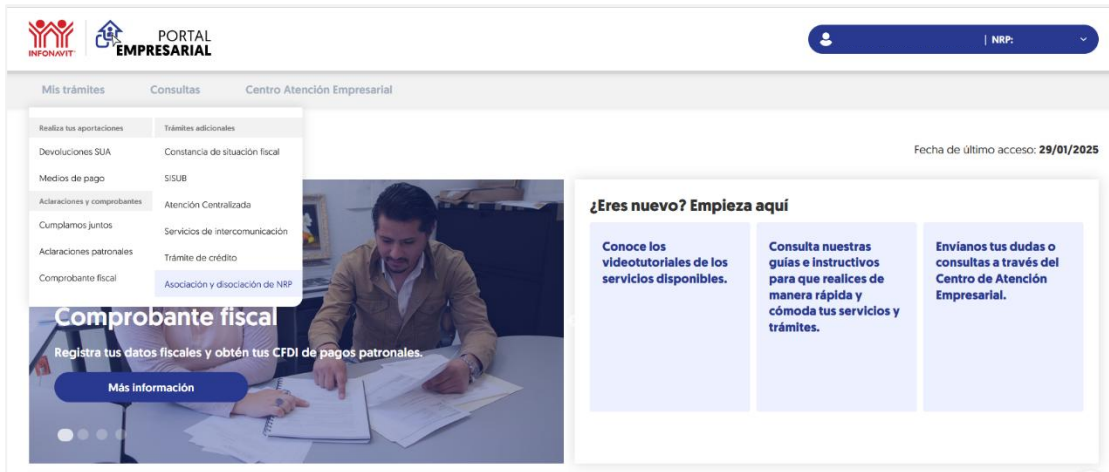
INFONAVIT PORTAL EMPRESARIAL

| NRP:

Mis trámites Consultas Centro Atención Empresarial

Realiza tus aportaciones
Devoluciones SUA
Medios de pago
Aclaraciones y comprobantes
Cumplamos juntos
Aclaraciones patronales
Comprobante fiscal

Trámites adicionales
Constancia de situación fiscal
SISUB
Atención Centralizada
Servicios de intercomunicación
Trámite de crédito
Asociación y disociación de NRP

Fecha de último acceso: 29/01/2025

Comprobante fiscal

Registra tus datos fiscales y obtén tus CFDI de pagos patronales.

Más información

¿Eres nuevo? Empieza aquí

Conoce los videotutoriales de los servicios disponibles.

Consulta nuestras guías e instructivos para que realices de manera rápida y cómoda tus servicios y trámites.

Envíanos tus dudas o consultas a través del Centro de Atención Empresarial.